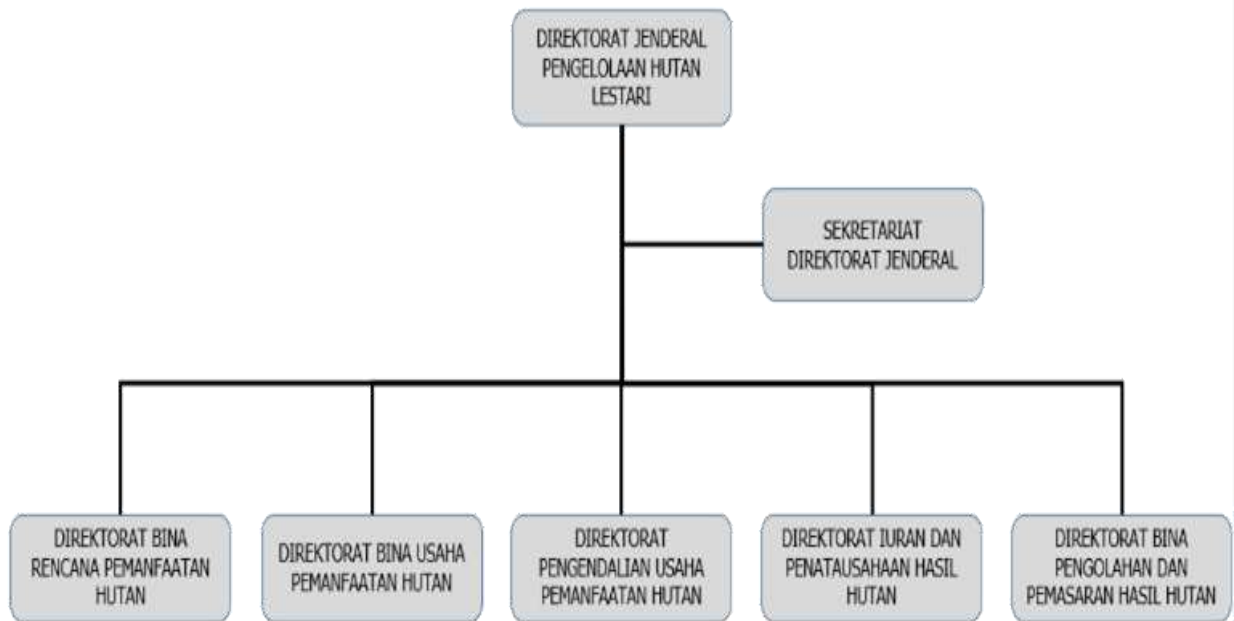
DIREKTORAT JENDERAL PENGELOLAAN HUTAN LESTARI

SEKRETARIAT DIREKTORAT JENDERAL

DIREKTORAT BINA RENCANA PEMANFAATAN HUTAN

DIREKTORAT BINA USAHA PEMANFAATAN HUTAN

DIREKTORAT PENGENDALIAN USAHA PEMANFAATAN HUTAN

DIREKTORAT IURAN DAN PENATAUSAHAAN HASIL HUTAN

DIREKTORAT BINA PENGOLAHAN DAN PEMASARAN HASIL HUTAN